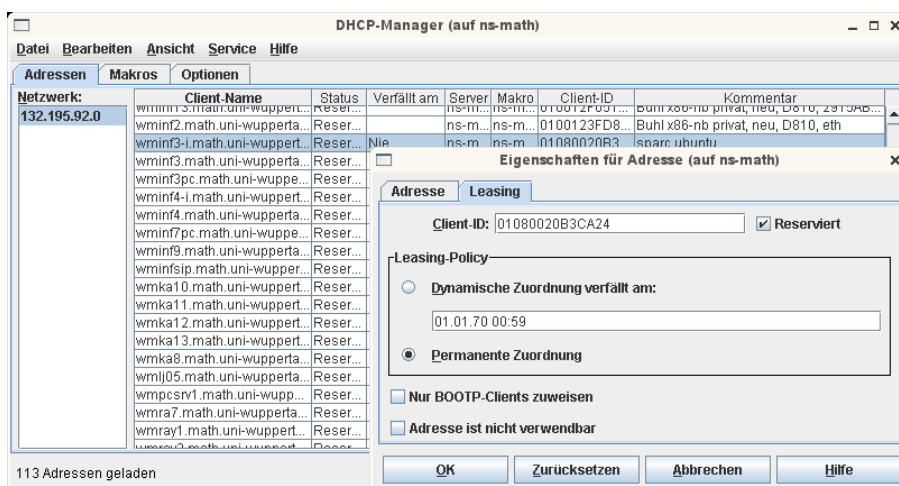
DHCP-Manager (auf ns-math)

Datei Bearbeiten Ansicht Service Hilfe

Adressen Makros Optionen

Netzwerk:
132.195.92.0

| Client-Name | Status | Verfällt am | Server | Makro | Client-ID | Kommentar |
|---|---|---|---|---|---|---|
| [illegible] | Reser... | | ns-m... | ns-m... | 0100012F051... | Buhl x86-nb privat, neu, D810, 2915AB... |
| wminf2.math.uni-wupperta... | Reser... | | ns-m... | ns-m... | 0100123FD8... | Buhl x86-nb privat, neu, D810, eth |
| wminf3-i.math.uni-wuppert... | Reser... | Nie | ns-m... | ns-m... | 01080020B3... | sparc ubuntu |
| wminf3.math.uni-wupperta... | Reser... | | | | | |
| wminf3pc.math.uni-wuppe... | Reser... | | | | | |
| wminf4-i.math.uni-wuppert... | Reser... | | | | | |
| wminf4.math.uni-wupperta... | Reser... | | | | | |
| wminf7pc.math.uni-wuppe... | Reser... | | | | | |
| wminf9.math.uni-wupperta... | Reser... | | | | | |
| wminfsip.math.uni-wupper... | Reser... | | | | | |
| wmka10.math.uni-wuppert... | Reser... | | | | | |
| wmka11.math.uni-wuppert... | Reser... | | | | | |
| wmka12.math.uni-wuppert... | Reser... | | | | | |
| wmka13.math.uni-wuppert... | Reser... | | | | | |
| wmka8.math.uni-wupperta... | Reser... | | | | | |
| wmlj05.math.uni-wupperta... | Reser... | | | | | |
| wmpcsrv1.math.uni-wupp... | Reser... | | | | | |
| wmra7.math.uni-wupperta... | Reser... | | | | | |
| wmray1.math.uni-wuppert... | Reser... | | | | | |
| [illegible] | Reser... | | | | | |

113 Adressen geladen

Eigenschaften für Adresse (auf ns-math)

Adresse Leasing

Client-ID: 01080020B3CA24 Reserviert

Leasing-Policy

Dynamische Zuordnung verfällt am:

01.01.70 00:59

Permanente Zuordnung

Nur BOOTP-Clients zuweisen

Adresse ist nicht verwendbar

OK Zurücksetzen Abbrechen Hilfe